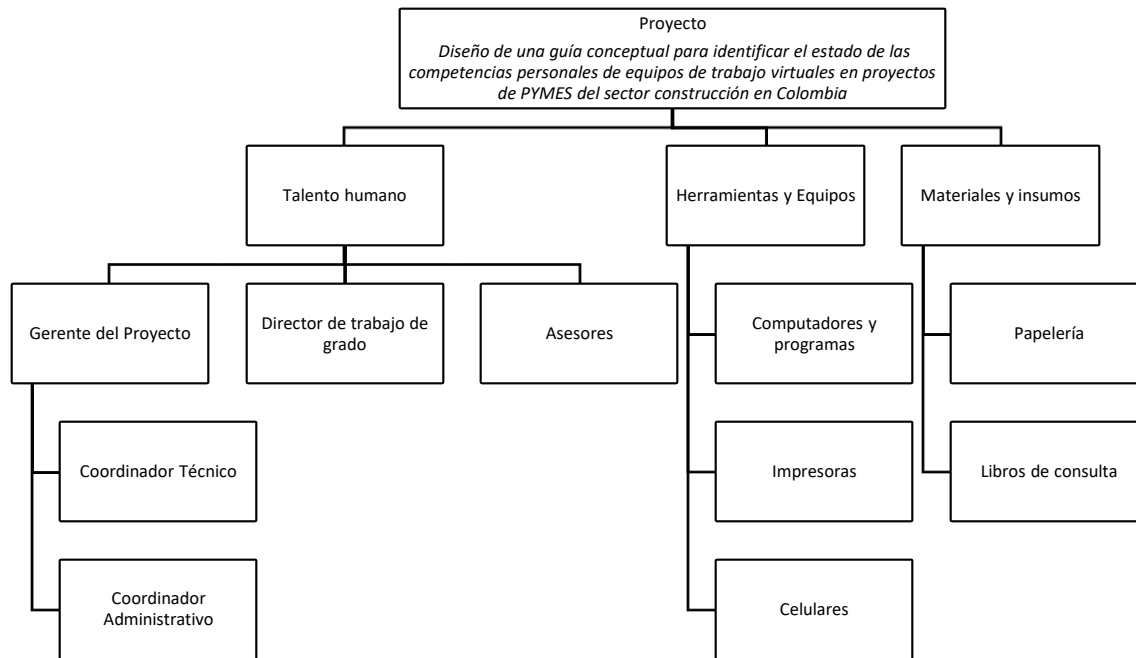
Proyecto
Diseño de una guía conceptual para identificar el estado de las competencias personales de equipos de trabajo virtuales en proyectos de PYMES del sector construcción en Colombia

Talento humano

Herramientas y Equipos

Materiales y insumos

Gerente del Proyecto

Director de trabajo de grado

Asesores

Computadores y programas

Papelería

Coordinador Técnico

Impresoras

Libros de consulta

Coordinador Administrativo

Celulares